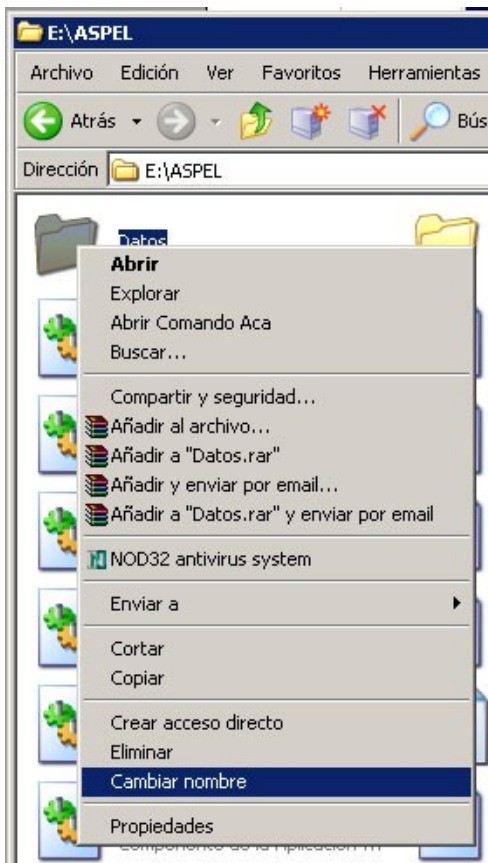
E:\ASPEL

Archivo Edición Ver Favoritos Herramientas

Atrás Bús

Dirección E:\ASPEL

Datos

Abrir
Explorar
Abrir Comando Aca
Buscar...

Compartir y seguridad...
Añadir al archivo...
Añadir a "Datos.rar"
Añadir y enviar por email...
Añadir a "Datos.rar" y enviar por email

NOD32 antivirus system

Enviar a

Cortar
Copiar

Crear acceso directo
Eliminar
Cambiar nombre

Propiedades

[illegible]